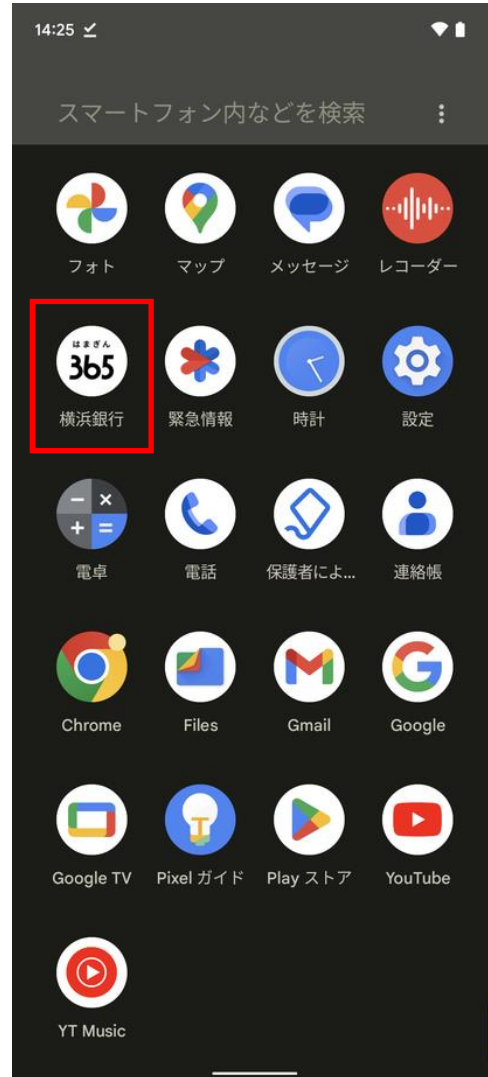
14:25

スマートフォン内などを検索

フォト
マップ
メッセージ
レコーダー

はまぎん 365
横浜銀行
緊急情報
時計
設定

電卓
電話
保護者によ...
連絡帳

Chrome
Files
Gmail
Google

Google TV
Pixel ガイド
Play ストア
YouTube

YT Music